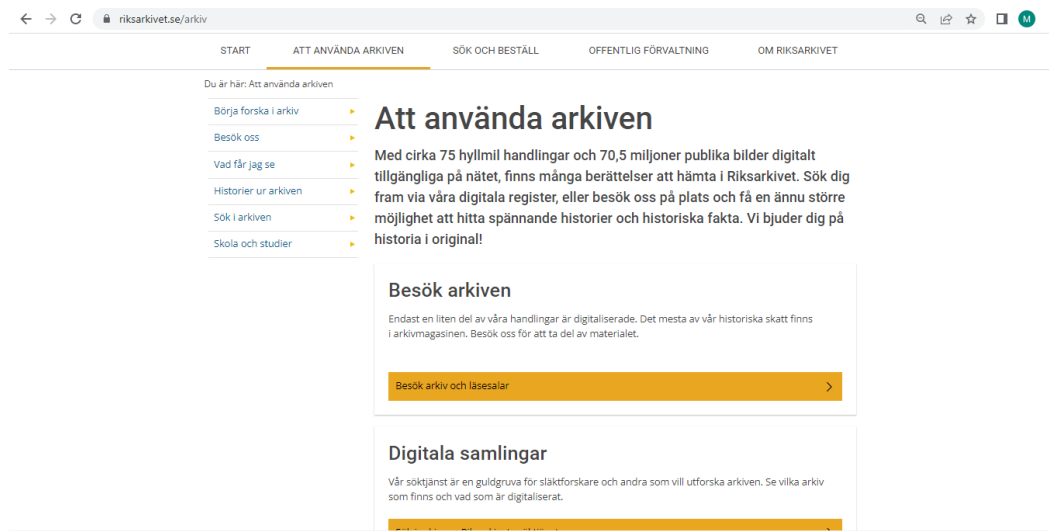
riksarkivet.se/arkiv

M

START ATT ANVÄNDA ARKIVEN SÖK OCH BESTÄLL OFFENTLIG FÖRVALTNING OM RIKSARKIVET

Du är här: Att använda arkiven

Börja forska i arkiv
Besök oss
Vad får jag se
Historier ur arkiven
Sök i arkiven
Skola och studier

Att använda arkiven

Med cirka 75 hyllmil handlingar och 70,5 miljoner publika bilder digitalt tillgängliga på nätet, finns många berättelser att hämta i Riksarkivet. Sök dig fram via våra digitala register, eller besök oss på plats och få en ännu större möjlighet att hitta spännande historier och historiska fakta. Vi bjuder dig på historia i original!

Besök arkiven

Endast en liten del av våra handlingar är digitaliserade. Det mesta av vår historiska skatt finns i arkivmagasinen. Besök oss för att ta del av materialet.

Besök arkiv och läsesalar

Digitala samlingar

Vår söktjänst är en guldgruva för släktforskare och andra som vill utforska arkiven. Se vilka arkiv som finns och vad som är digitaliserat.

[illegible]